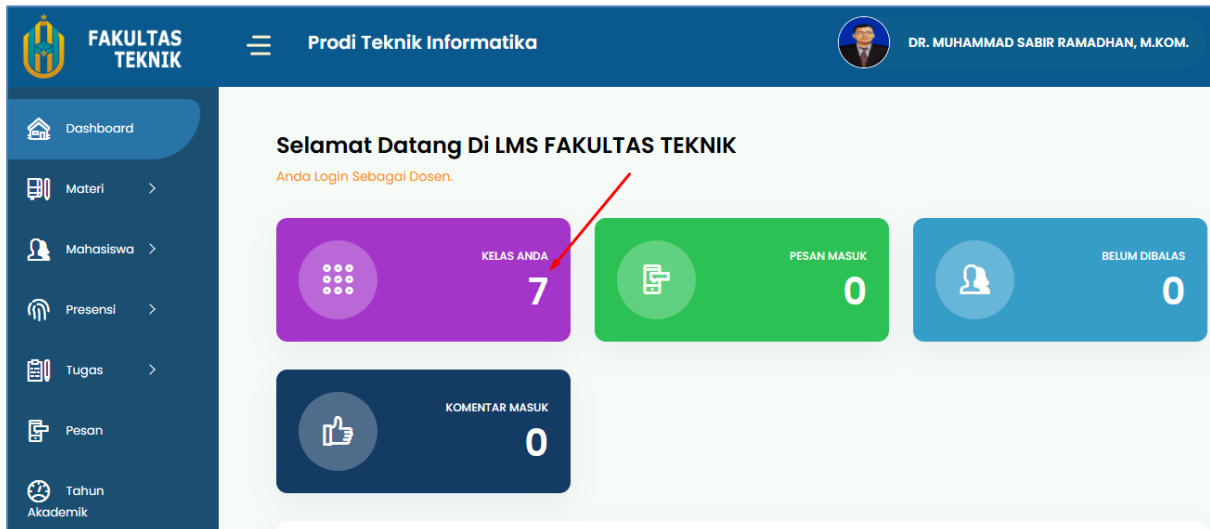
FAKULTAS TEKNIK

Prodi Teknik Informatika

DR. MUHAMMAD SABIR RAMADHAN, M.KOM.

Dashboard
Materi
Mahasiswa
Presensi
Tugas
Pesan
Tahun Akademik

Selamat Datang Di LMS FAKULTAS TEKNIK

Anda Login Sebagai Dosen.

KELAS ANDA
7

PESAN MASUK
0

BELUM DIBALAS
0

KOMENTAR MASUK
0